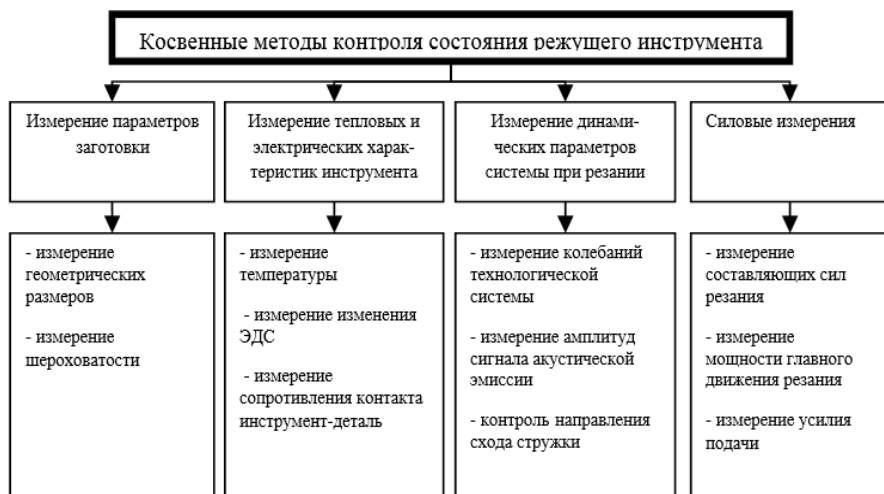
Косвенные методы контроля состояния режущего инструмента

Измерение параметров заготовки

Измерение тепловых и электрических характеристик инструмента

Измерение динамических параметров системы при резании

Силовые измерения

- измерение геометрических размеров

- измерение шероховатости

- измерение температуры

- измерение изменения ЭДС

- измерение сопротивления контакта инструмент-деталь

- измерение колебаний технологической системы

- измерение амплитуд сигнала акустической эмиссии

- контроль направления схода стружки

- измерение составляющих сил резания

- измерение мощности главного движения резания

- измерение усилия подачи